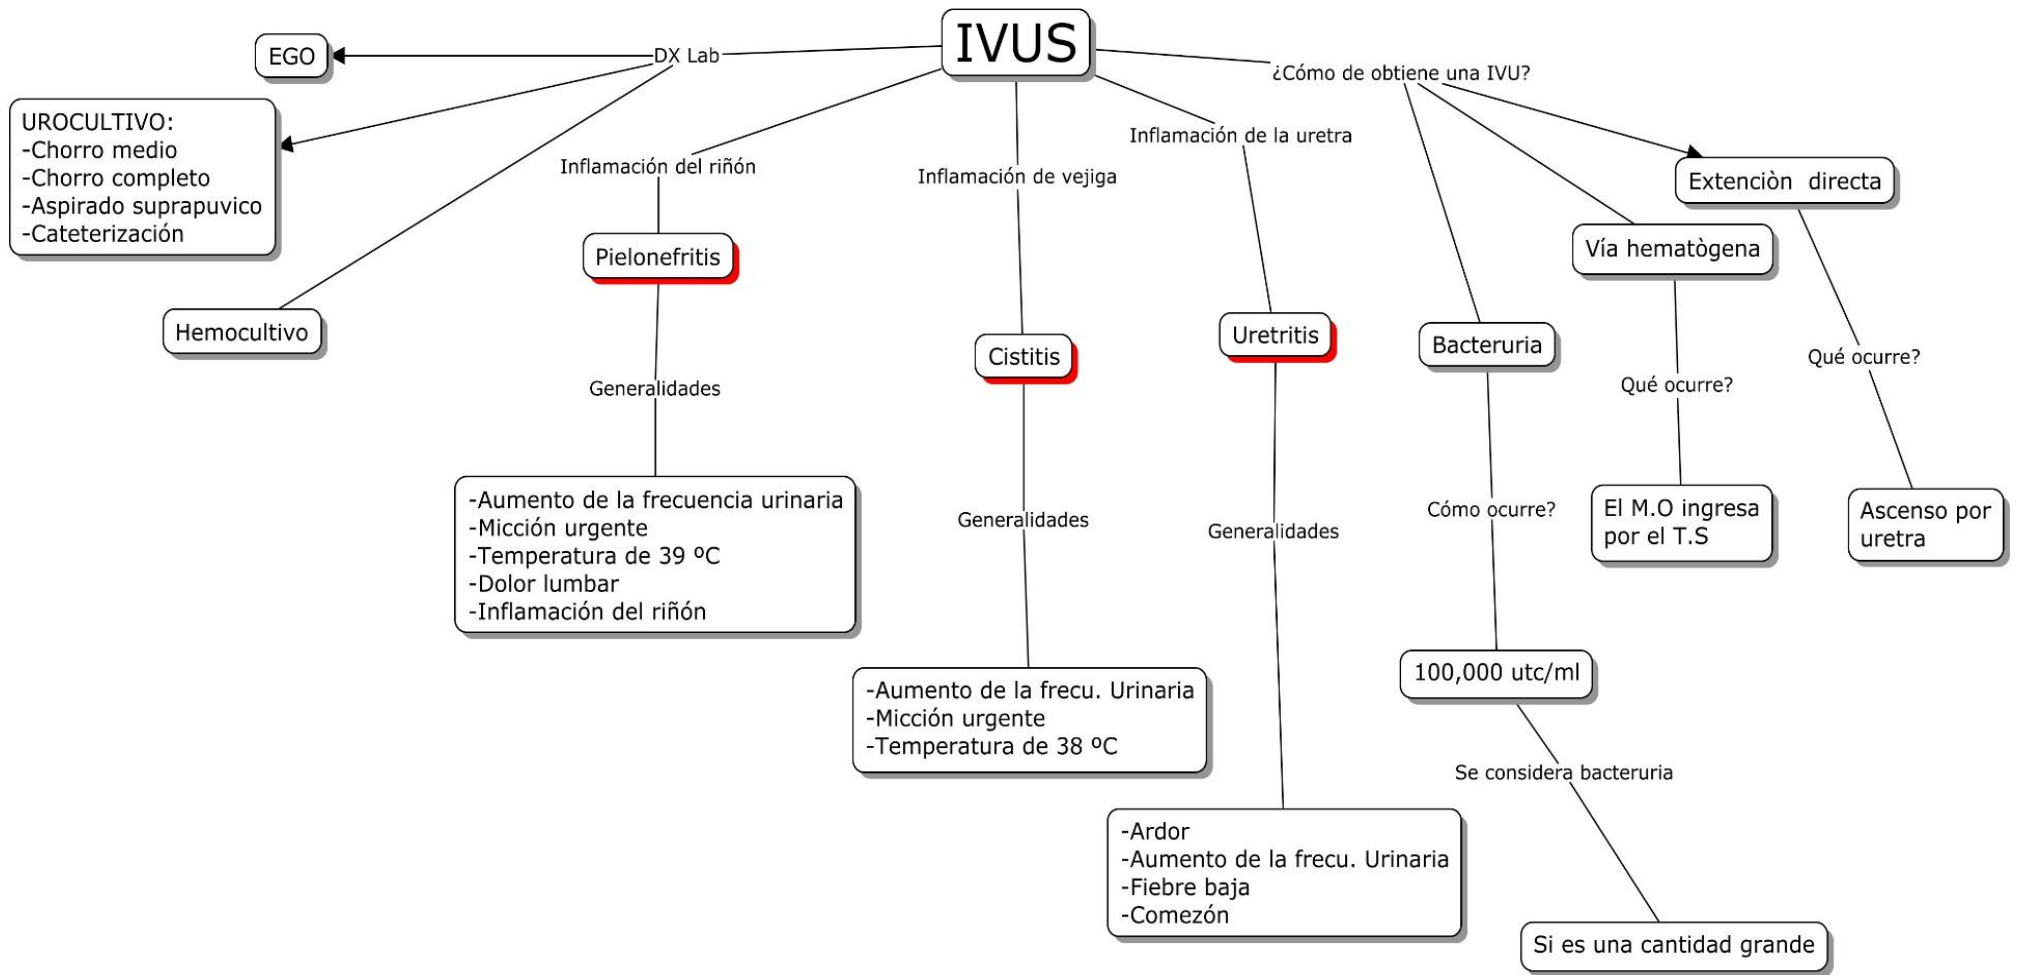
IVUS

DX Lab

EGO

UROCULTIVO:
-Chorro medio
-Chorro completo
-Aspirado suprapuvico
-Cateterización

Hemocultivo

Inflamación del riñón

Pielonefritis

Generalidades

-Aumento de la frecuencia urinaria
-Micción urgente
-Temperatura de 39 ºC
-Dolor lumbar
-Inflamación del riñón

Inflamación de vejiga

Cistitis

Generalidades

-Aumento de la frecu. Urinaria
-Micción urgente
-Temperatura de 38 ºC

Inflamación de la uretra

Uretritis

Generalidades

-Ardor
-Aumento de la frecu. Urinaria
-Fiebre baja
-Comezón

¿Cómo de obtiene una IVU?

Bacteruria

Cómo ocurre?

100,000 utc/ml

Se considera bacteruria

Si es una cantidad grande

Vía hematògena

Qué ocurre?

El M.O ingresa por el T.S

Extenciòn directa

Qué ocurre?

Ascenso por uretra